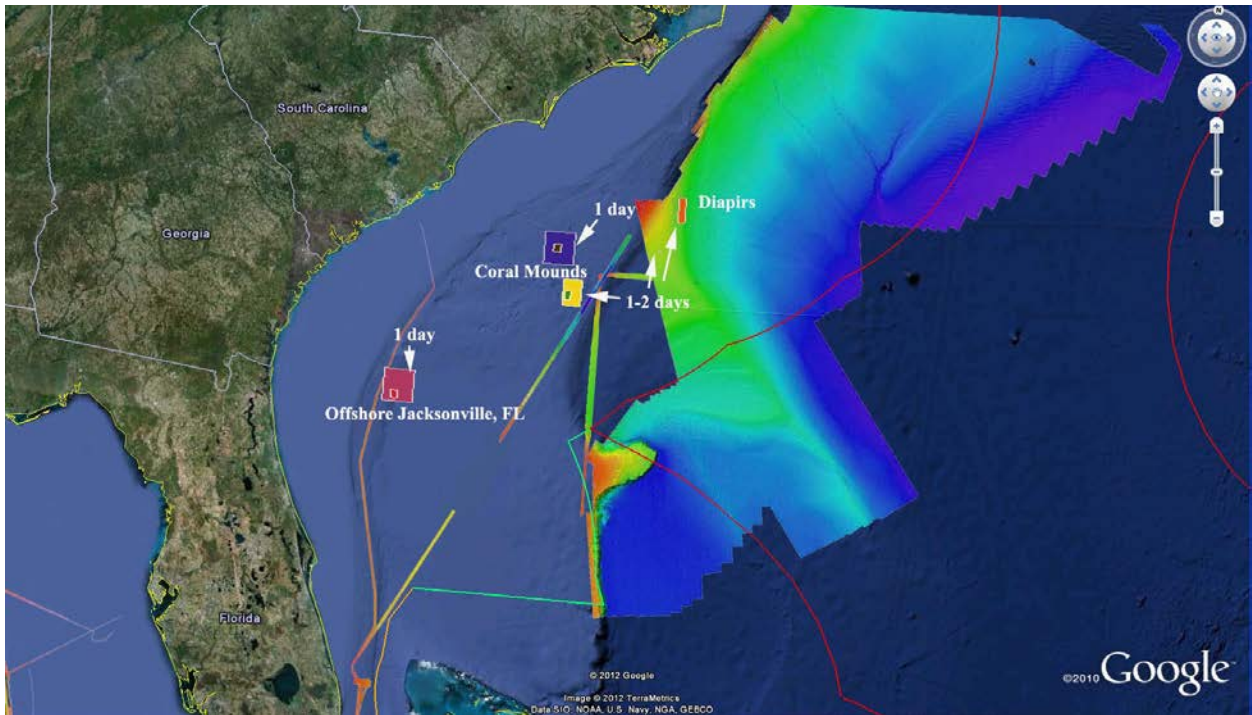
South Carolina

Georgia

Florida

1 day

Diapirs

Coral Mounds

1-2 days

1 day

Offshore Jacksonville, FL

© 2012 Google
Image © 2012 TerraMetrics
Data SIO, NOAA, U.S. Navy, NGA, GEBCO

©2010 Google

N